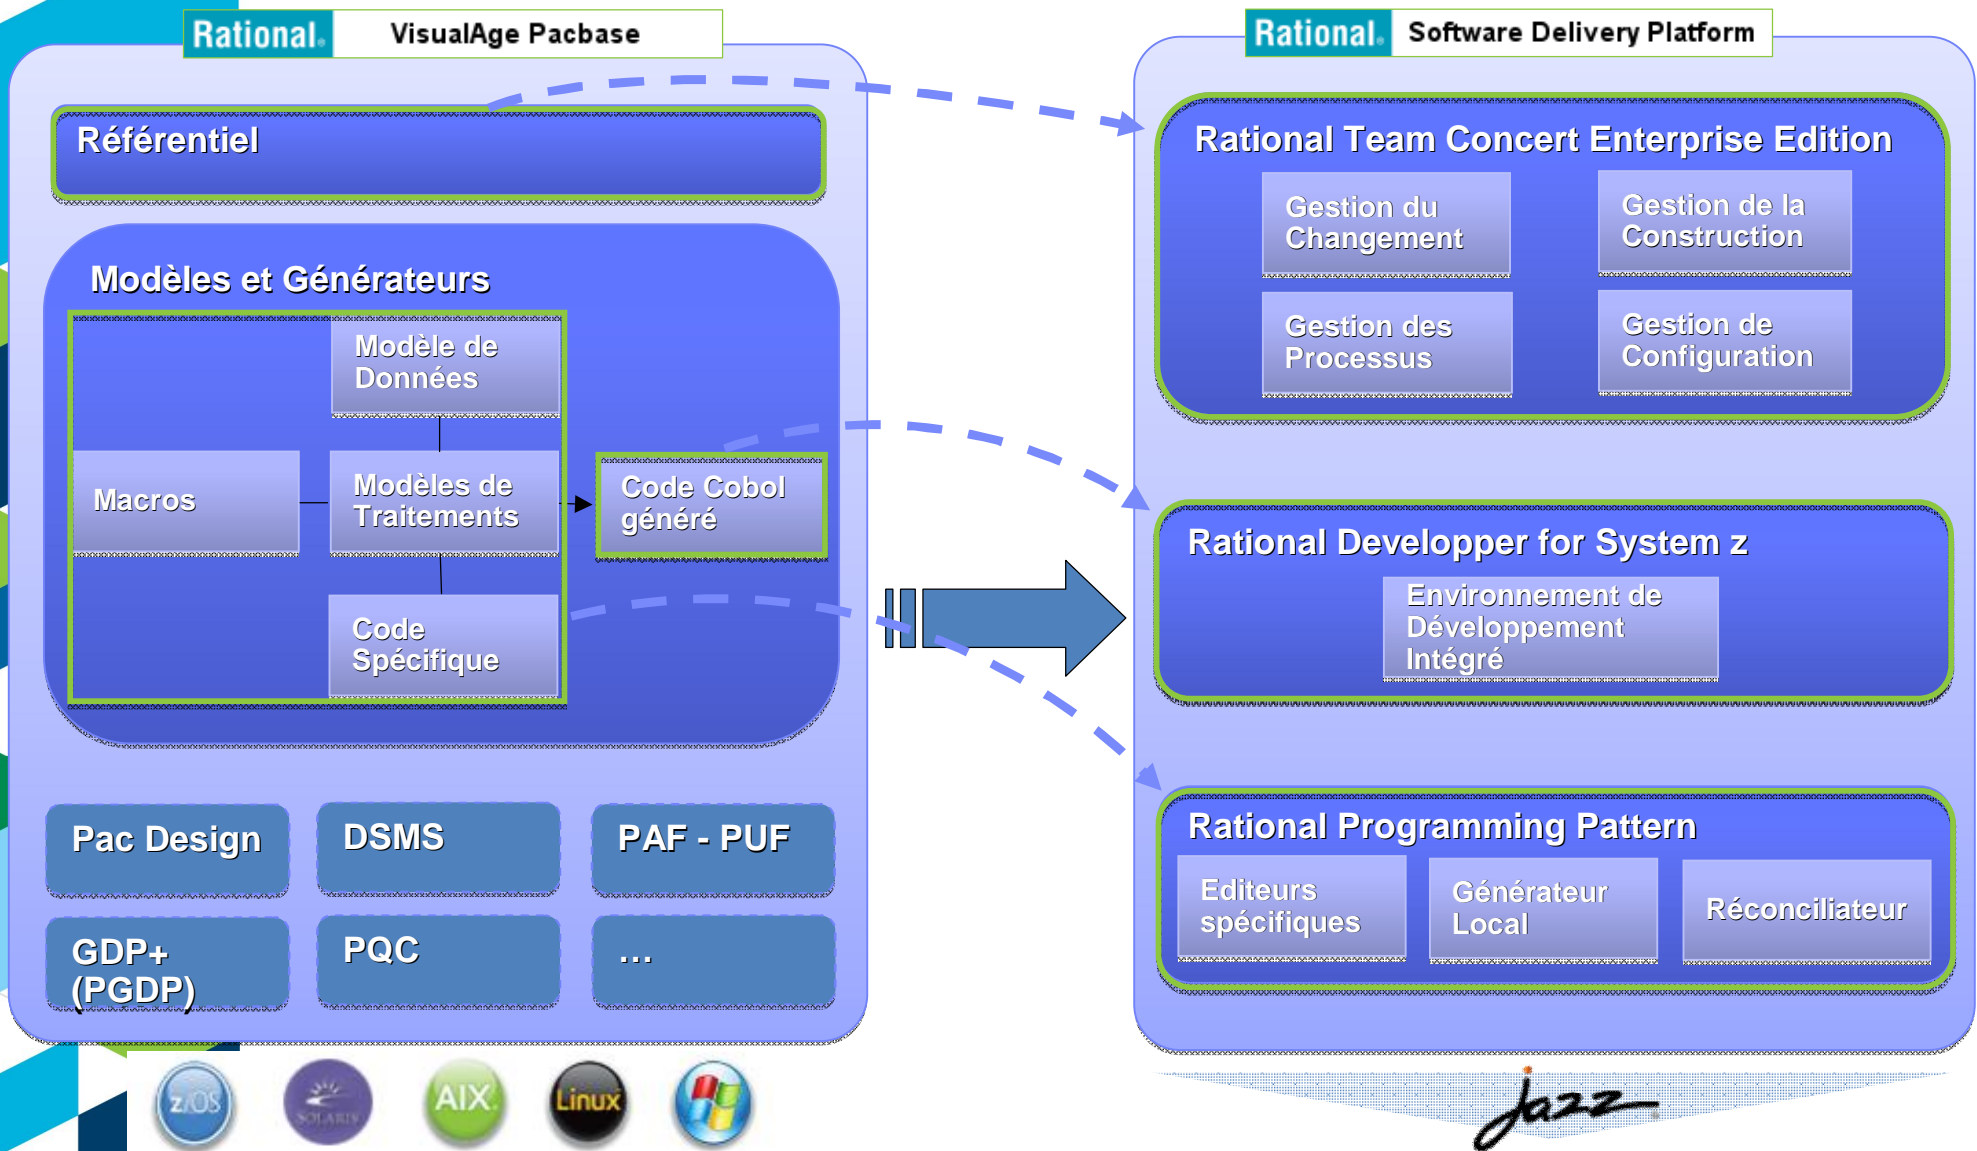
Rational. VisualAge Pacbase

Référentiel

Modèles et Générateurs

Modèle de Données

Macros

Modèles de Traitements

Code Cobol généré

Code Spécifique

Pac Design

DSMS

PAF - PUF

GDP+ (PGDP)

PQC

...

z/OS

SOLARIS

AIX

Linux

Rational. Software Delivery Platform

Rational Team Concert Enterprise Edition

Gestion du Changement

Gestion de la Construction

Gestion des Processus

Gestion de Configuration

Rational Developper for System z

Environnement de Développement Intégré

Rational Programming Pattern

Editeurs spécifiques

Générateur Local

Réconciliateur

Jazz